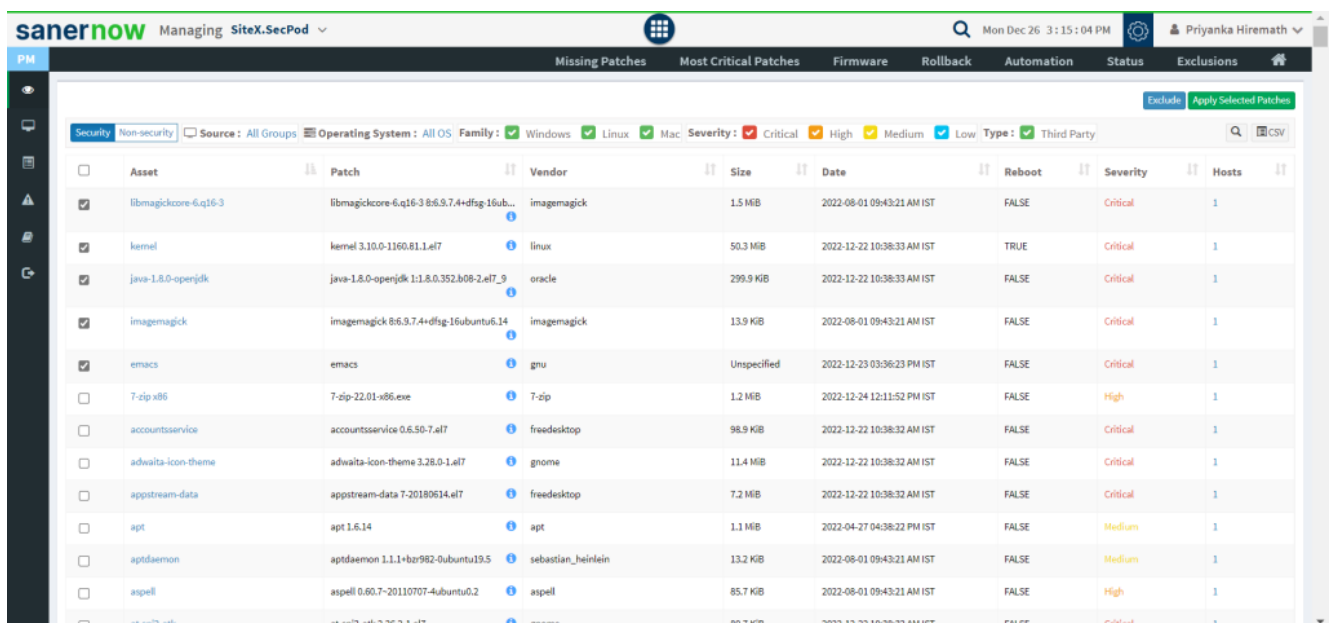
sanernow Managing SiteX.SecPod

Mon Dec 26 3:15:04 PM Priyanka Hiremath

PM

Missing Patches Most Critical Patches Firmware Rollback Automation Status Exclusions

Exclude Apply Selected Patches

Security Non-security Source : All Groups Operating System : All OS Family : Windows Linux Mac Severity : Critical High Medium Low Type : Third Party

CSV

| | Asset | Patch | Vendor | Size | Date | Reboot | Severity | Hosts |
|---|---|---|---|---|---|---|---|---|
| | libmagickcore-6.q16-3 | libmagickcore-6.q16-3 8:6.9.7.4+dfsg-16ub... | imagemagick | 1.5 MiB | 2022-08-01 09:43:21 AM IST | FALSE | Critical | 1 |
| | kernel | kernel 3.10.0-1160.81.1.el7 | linux | 50.3 MiB | 2022-12-22 10:38:33 AM IST | TRUE | Critical | 1 |
| | java-1.8.0-openjdk | java-1.8.0-openjdk 1:1.8.0.352.b08-2.el7_9 | oracle | 299.9 KiB | 2022-12-22 10:38:33 AM IST | FALSE | Critical | 1 |
| | imagemagick | imagemagick 8:6.9.7.4+dfsg-16ubuntu6.14 | imagemagick | 13.9 KiB | 2022-08-01 09:43:21 AM IST | FALSE | Critical | 1 |
| | emacs | emacs | gnu | Unspecified | 2022-12-23 03:36:23 PM IST | FALSE | Critical | 1 |
| | 7-zip x86 | 7-zip-22.01-x86.exe | 7-zip | 1.2 MiB | 2022-12-24 12:11:52 PM IST | FALSE | High | 1 |
| | accountsservice | accountsservice 0.6.50-7.el7 | freedesktop | 98.9 KiB | 2022-12-22 10:38:32 AM IST | FALSE | Critical | 1 |
| | adwaita-icon-theme | adwaita-icon-theme 3.28.0-1.el7 | gnome | 11.4 MiB | 2022-12-22 10:38:32 AM IST | FALSE | Critical | 1 |
| | appstream-data | appstream-data 7-20180614.el7 | freedesktop | 7.2 MiB | 2022-12-22 10:38:32 AM IST | FALSE | Critical | 1 |
| | apt | apt 1.6.14 | apt | 1.1 MiB | 2022-04-27 04:38:22 PM IST | FALSE | Medium | 1 |
| | aptdaemon | aptdaemon 1.1.1+bzr982-0ubuntu19.5 | sebastian_heinlein | 13.2 KiB | 2022-08-01 09:43:21 AM IST | FALSE | Medium | 1 |
| | aspell | aspell 0.60.7~20110707-4ubuntu0.2 | aspell | 85.7 KiB | 2022-08-01 09:43:21 AM IST | FALSE | High | 1 |